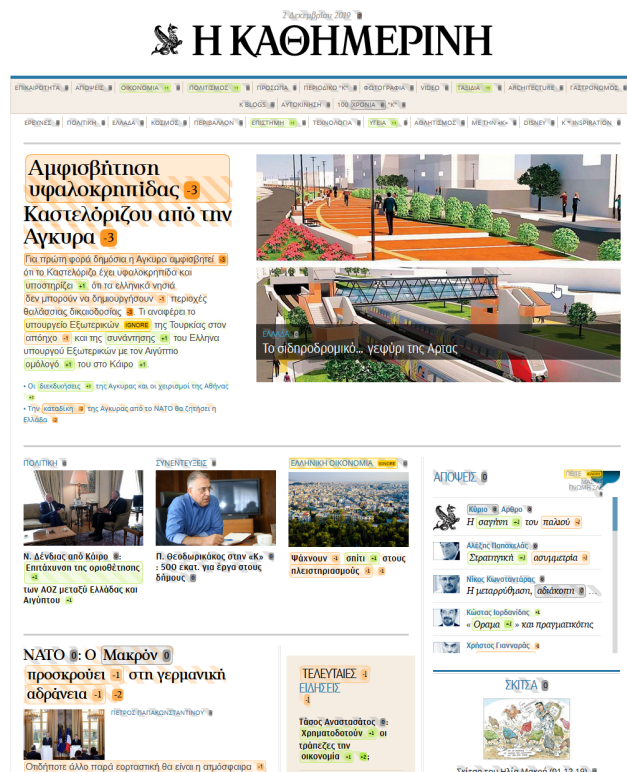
2 Δεκεμβρίου 2019

Η ΚΑΘΗΜΕΡΙΝΗ

ΕΠΙΚΑΙΡΟΤΗΤΑ | ΑΠΟΨΕΙΣ | ΟΙΚΟΝΟΜΙΑ | ΠΟΛΙΤΙΣΜΟΣ | ΠΡΟΣΩΠΑ | ΠΕΡΙΟΔΙΚΟ "Κ" | ΦΩΤΟΓΡΑΦΙΑ | VIDEO | ΤΑΞΙΔΙΑ | ARCHITECTURE | ΓΑΣΤΡΟΝΟΜΟΣ | K BLOGS | ΑΥΤΟΚΙΝΗΣΗ | 100 ΧΡΟΝΙΑ "Κ"

ΕΡΕΥΝΕΣ | ΠΟΛΙΤΙΚΗ | ΕΛΛΑΔΑ | ΚΟΣΜΟΣ | ΠΕΡΙΒΑΛΛΟΝ | ΕΠΙΣΤΗΜΗ | ΤΕΧΝΟΛΟΓΙΑ | ΥΓΕΙΑ | ΑΘΛΗΤΙΣΜΟΣ | ΜΕ ΤΗΝ «Κ» | DISNEY | K • INSPIRATION

Αμφισβήτηση υφαλοκρηπίδας -3 Καστελλόριζου από την Αγκυρα -3

Για πρώτη φορά δημόσια η Αγκυρα αμφισβητεί -3 ότι το Καστελόριζο έχει υφαλοκρηπίδα και υποστηρίζει +1 ότι τα ελληνικά νησιά δεν μπορούν να δημιουργήσουν -1 περιοχές θαλάσσιας δικαιοδοσίας -1. Τι αναφέρει το υπουργείο Εξωτερικών IGNORE της Τουρκίας στον απόηχο -1 και της συνάντησης +1 του Ελληνα υπουργού Εξωτερικών με τον Αιγύπτιο ομόλογό +1 του στο Κάιρο +1

• Οι διεκδικήσεις +1 της Αγκυρας και οι χειρισμοί της Αθήνας +1
• Την καταδίκη -3 της Αγκυρας από το ΝΑΤΟ θα ζητήσει η Ελλάδα -3

ΕΛΛΑΔΑ
Το σιδηροδρομικό... γεφύρι της Αρτας

ΠΟΛΙΤΙΚΗ
Ν. Δένδιας από Κάιρο 0: Επιτάχυνση της οριοθέτησης +1 των ΑΟΖ μεταξύ Ελλάδας και Αιγύπτου 0

ΣΥΝΕΝΤΕΥΞΕΙΣ
Π. Θεοδωρικάκος στην «Κ» 0: 500 εκατ. για έργα στους δήμους 0

ΕΛΛΗΝΙΚΗ ΟΙΚΟΝΟΜΙΑ IGNORE
Ψάχνουν -1 σπίτι +1 στους πλειστηριασμούς -1 -1

ΑΠΟΨΕΙΣ 0
Κάιρο 0 Άρθρο 0
Η σαγήνη +1 του παλιού +1
Αλέξης Παπαχελάς 0
Στρατηγική +1 ασυμμετρία -1
Νίκος Κωνσταντάρας 0
Η μεταρρύθμιση, αδιάκοπη -1 ...
Κώστας Ιορδανίδης 0
« Όραμα +1 » και πραγματικότητες
Χρήστος Γιανναράς 0

ΝΑΤΟ 0: Ο Μακρόν 0 προσκρούει -1 στη γερμανική αδράνεια -1 -2
ΠΕΤΡΟΣ ΠΑΠΑΚΩΝΣΤΑΝΤΙΝΟΥ
Οπιδήποτε άλλο παρά εορταστική θα είναι η ατμόσφαιρα -1

ΤΕΛΕΥΤΑΙΕΣ -1 ΕΙΔΗΣΕΙΣ -1
Τάσος Αναστασάτος 0: Χρηματοδοτούν +1 οι τράπεζες την οικονομία +1 -2;

ΣΚΙΤΣΑ 0
Σκίτσο του Ηλία Μακρή (01.12.19)